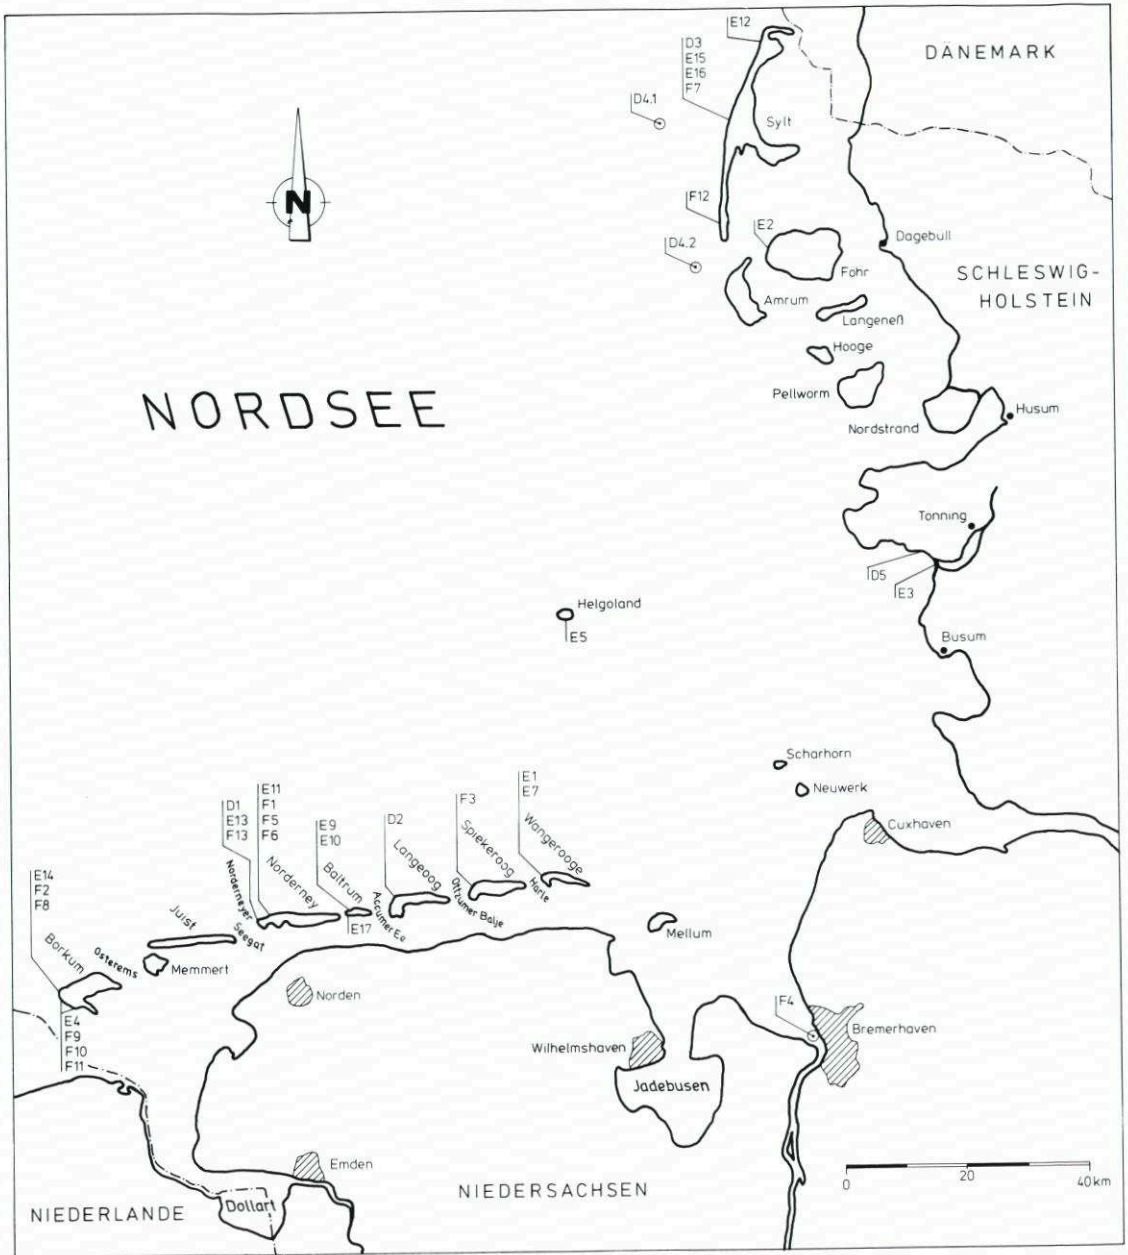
E12
DÄNEMARK
D3
E15
E16
F7
D4.1
Sylt
N
F12
D4.2
E2
Dagebull
Fohr
SCHLESWIG-
HOLSTEIN
Amrum
Langeneß
Hooge
Pellworm
NORDSEE
Nordstrand
Husum
Tonning
D5
E3
Helgoland
E5
Busum
Scharhorn
Neuwerk
E11
F1
F5
F6
D1
E13
F13
E9
E10
D2
F3
E1
E7
Cuxhaven
E14
F2
F8
Norderneyer
Seegat
Norderney
Baltrum
Accumer Ee
Langeoog
Otzumer Balje
Spiekeroog
Harle
Wangerooge
Juist
E17
Mellum
Borkum
Osterems
Memmert
Norden
F4
Bremerhaven
E4
F9
F10
F11
Wilhelmshaven
Jadebusen
Emden
0
20
40 km
NIEDERSACHSEN
NIEDERLANDE
Dollart